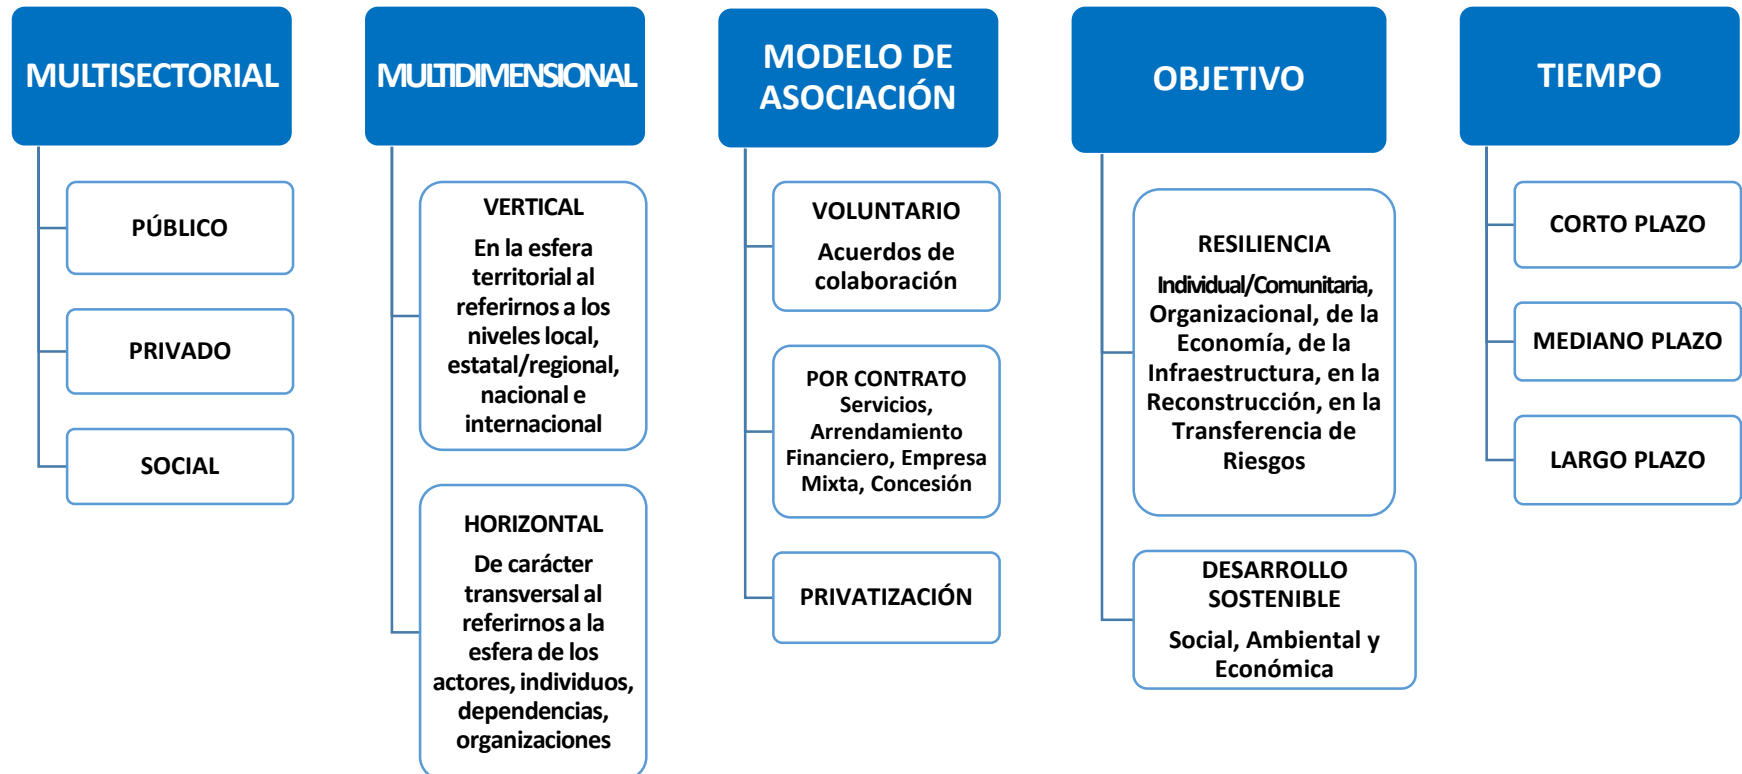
MULTISECTORIAL

PÚBLICO

PRIVADO

SOCIAL

MULTIDIMENSIONAL

VERTICAL
En la esfera territorial al referirnos a los niveles local, estatal/regional, nacional e internacional

HORIZONTAL
De carácter transversal al referirnos a la esfera de los actores, individuos, dependencias, organizaciones

MODELO DE ASOCIACIÓN

VOLUNTARIO
Acuerdos de colaboración

POR CONTRATO
Servicios, Arrendamiento Financiero, Empresa Mixta, Concesión

PRIVATIZACIÓN

OBJETIVO

RESILIENCIA
Individual/Comunitaria, Organizacional, de la Economía, de la Infraestructura, en la Reconstrucción, en la Transferencia de Riesgos

DESARROLLO SOSTENIBLE
Social, Ambiental y Económica

TIEMPO

CORTO PLAZO

MEDIANO PLAZO

LARGO PLAZO